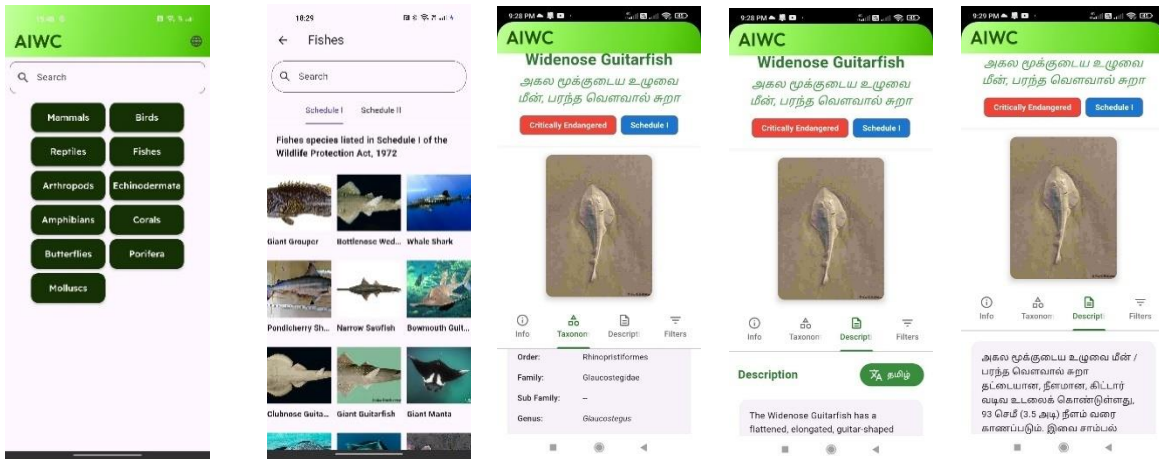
15:40

AIWC

Search

Mammals
Birds
Reptiles
Fishes
Arthropods
Echinodermata
Amphibians
Corals
Butterflies
Porifera
Molluscs

10:29

Fishes

Search

Schedule I
Schedule II

Fishes species listed in Schedule I of the Wildlife Protection Act, 1972

Giant Grouper
Bottlenose Wed...
Whale Shark
Pondicherry Sh...
Narrow Sawfish
Bowmouth Guit...
Clubnose Guita...
Giant Guitarfish
Giant Manta

9:28 PM

AIWC

Widenose Guitarfish

அகல மூக்குடைய உழுவை மீன், பரந்த வெளவால் சுறா

Critically Endangered
Schedule I

Info
Taxonom
Descript
Filters

| Order: | Rhinopristiformes |
|---|---|
| Family: | Glaucostegidae |
| Sub Family: | – |
| Genus: | Glaucostegus |

9:28 PM

AIWC

Widenose Guitarfish

அகல மூக்குடைய உழுவை மீன், பரந்த வெளவால் சுறா

Critically Endangered
Schedule I

Info
Taxonom
Descript
Filters

Description

தமிழ்

The Widenose Guitarfish has a flattened, elongated, guitar-shaped

9:29 PM

AIWC

அகல மூக்குடைய உழுவை மீன், பரந்த வெளவால் சுறா

Critically Endangered
Schedule I

Info
Taxonom
Descript
Filters

அகல மூக்குடைய உழுவை மீன் / பரந்த வெளவால் சுறா தட்டையான, நீளமான, கிட்டார் வடிவ உடலைக் கொண்டுள்ளது, 93 செமீ (3.5 அடி) நீளம் வரை காணப்படும். இவை சாம்பல்